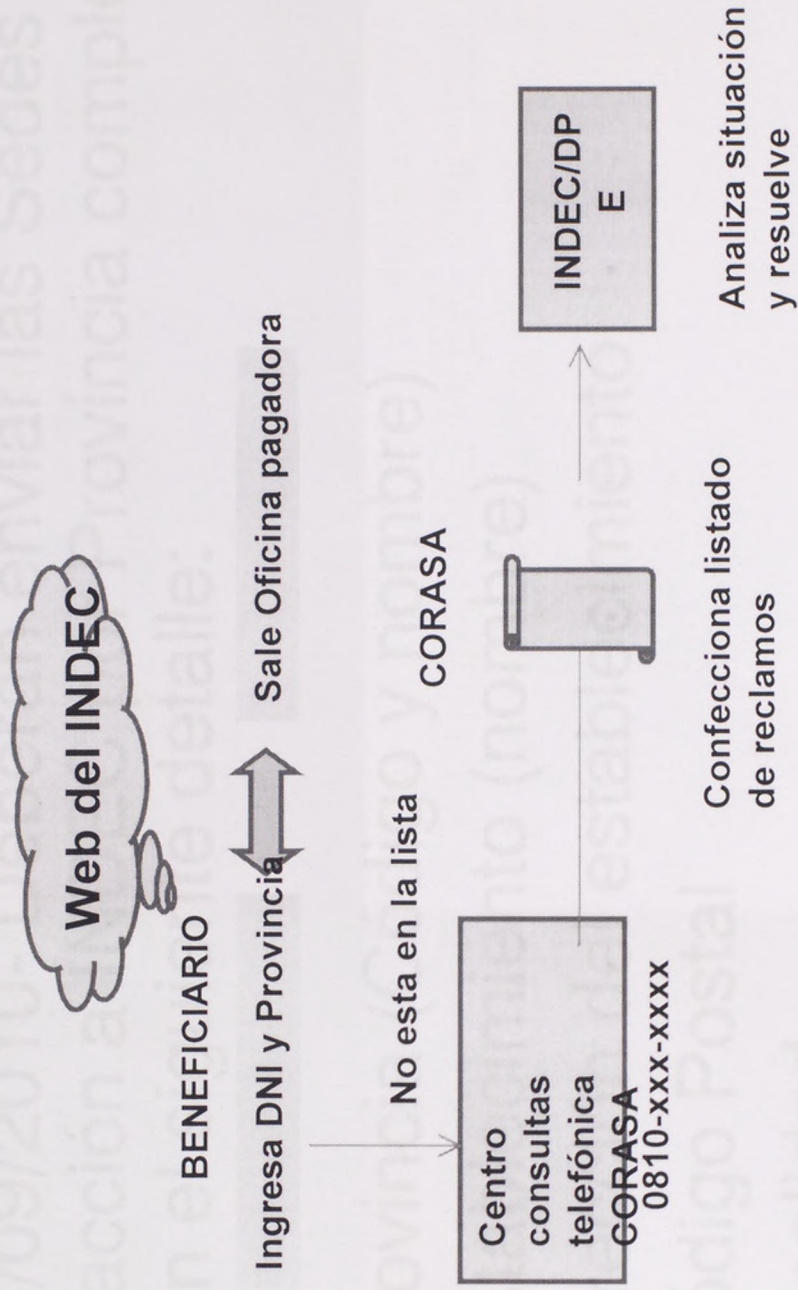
Web del INDEC

BENEFICIARIO

Ingresa DNI y Provincia

Sale Oficina pagadora

No esta en la lista

CORASA

Centro consultas telefónica CORASA
0810-XXX-XXXX

Confecciona listado de reclamos

INDEC/DPE

Analiza situación y resuelve